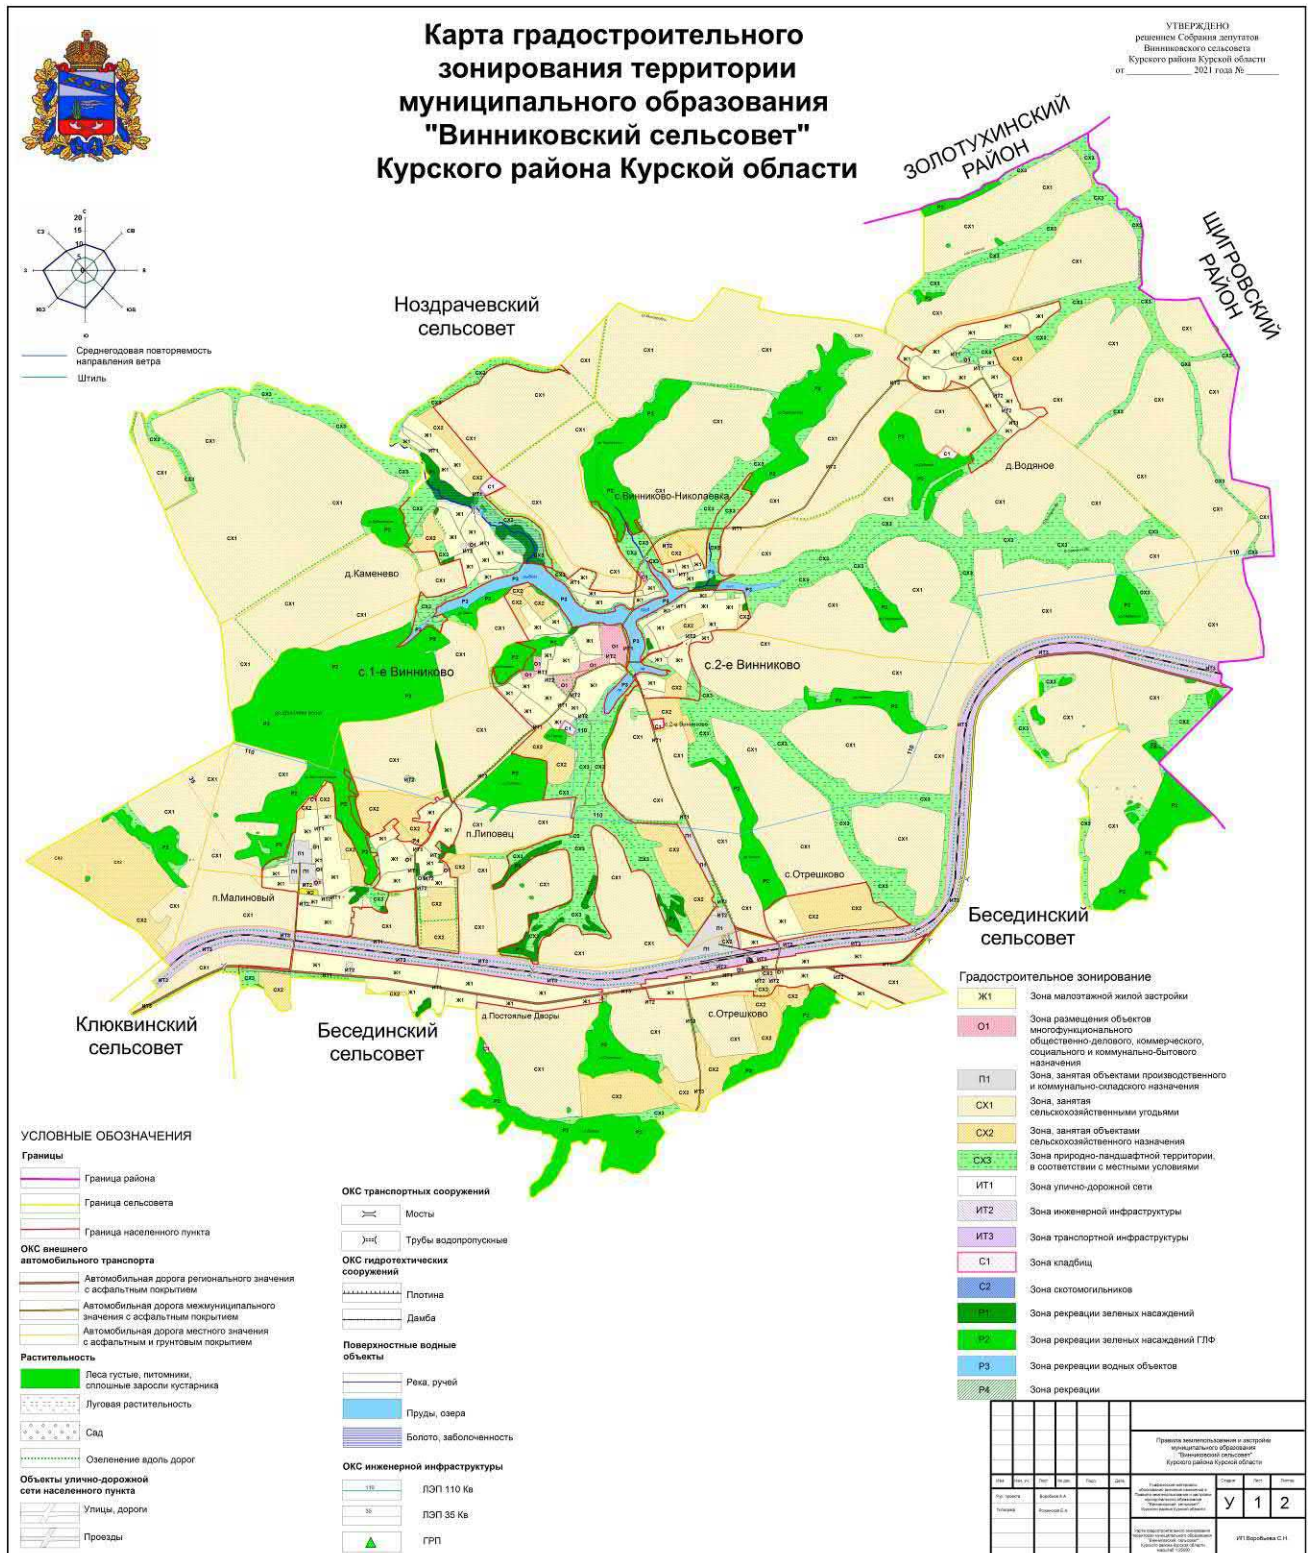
Карта градостроительного зонирования территории муниципального образования "Винниковский сельсовет" Курского района Курской области

УТВЕРЖДЕНО
решением Собрания депутатов
Винниковского сельсовета
Курского района Курской области
от __________ 2021 года № ______

ЗОЛОТУХИНСКИЙ РАЙОН

ЩИГРОВСКИЙ РАЙОН

Ноздрачевский сельсовет

Среднегодовая повторяемость направления ветра
Штиль

с.Винниково-Николаевка
д.Водяное
д.Каменево
с.1-е Винниково
с.2-е Винниково
п.Липовец
п.Малиновый
с.Отрешково
д.Постоялые Дворы
с.Отрешково

Бесединский сельсовет
Клюквинский сельсовет
Бесединский сельсовет

Градостроительное зонирование

| | |
|---|---|
| Ж1 | Зона малоэтажной жилой застройки |
| О1 | Зона размещения объектов многофункционального общественно-делового, коммерческого, социального и коммунально-бытового назначения |
| П1 | Зона, занятая объектами производственного и коммунально-складского назначения |
| СХ1 | Зона, занятая сельскохозяйственными угодьями |
| СХ2 | Зона, занятая объектами сельскохозяйственного назначения |
| СХ3 | Зона природно-ландшафтной территории, в соответствии с местными условиями |
| ИТ1 | Зона улично-дорожной сети |
| ИТ2 | Зона инженерной инфраструктуры |
| ИТ3 | Зона транспортной инфраструктуры |
| С1 | Зона кладбищ |
| С2 | Зона скотомогильников |
| Р1 | Зона рекреации зеленых насаждений |
| Р2 | Зона рекреации зеленых насаждений ГЛФ |
| Р3 | Зона рекреации водных объектов |
| Р4 | Зона рекреации |

УСЛОВНЫЕ ОБОЗНАЧЕНИЯ
Границы
Граница района
Граница сельсовета
Граница населенного пункта
ОКС внешнего автомобильного транспорта
Автомобильная дорога регионального значения с асфальтным покрытием
Автомобильная дорога межмуниципального значения с асфальтным покрытием
Автомобильная дорога местного значения с асфальтным и грунтовым покрытием
Растительность
Леса густые, питомники, сплошные заросли кустарника
Луговая растительность
Сад
Озеленение вдоль дорог
Объекты улично-дорожной сети населенного пункта
Улицы, дороги
Проезды

ОКС транспортных сооружений
Мосты
Трубы водопропускные
ОКС гидротехнических сооружений
Плотина
Дамба
Поверхностные водные объекты
Река, ручей
Пруды, озера
Болото, заболоченность
ОКС инженерной инфраструктуры
110 ЛЭП 110 Кв
35 ЛЭП 35 Кв
ГРП

Правила землепользования и застройки муниципального образования "Винниковский сельсовет" Курского района Курской области
У 1 2
ИП Воробьева С.Н.
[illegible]